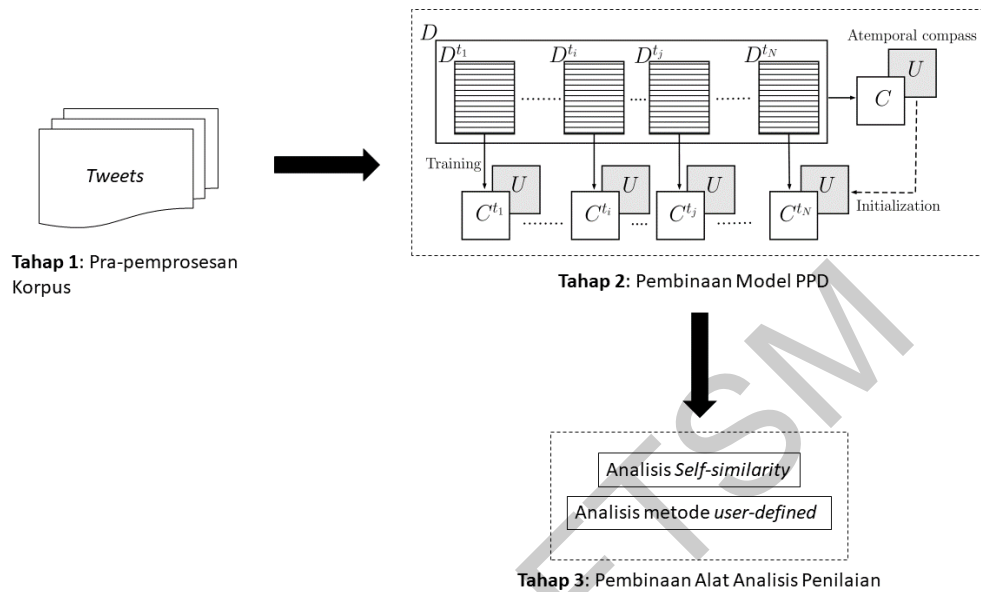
Tweets

Tahap 1: Pra-pemprosesan Korpus

$D$
$D^{t_1}$ $D^{t_i}$ $D^{t_j}$ $D^{t_N}$
Atemporal compass
$U$
$C$
Training
$U$ $C^{t_1}$ $U$ $C^{t_i}$ $U$ $C^{t_j}$ $U$ $C^{t_N}$
Initialization

Tahap 2: Pembinaan Model PPD

Analisis Self-similarity
Analisis metode user-defined

Tahap 3: Pembinaan Alat Analisis Penilaian

ETSM